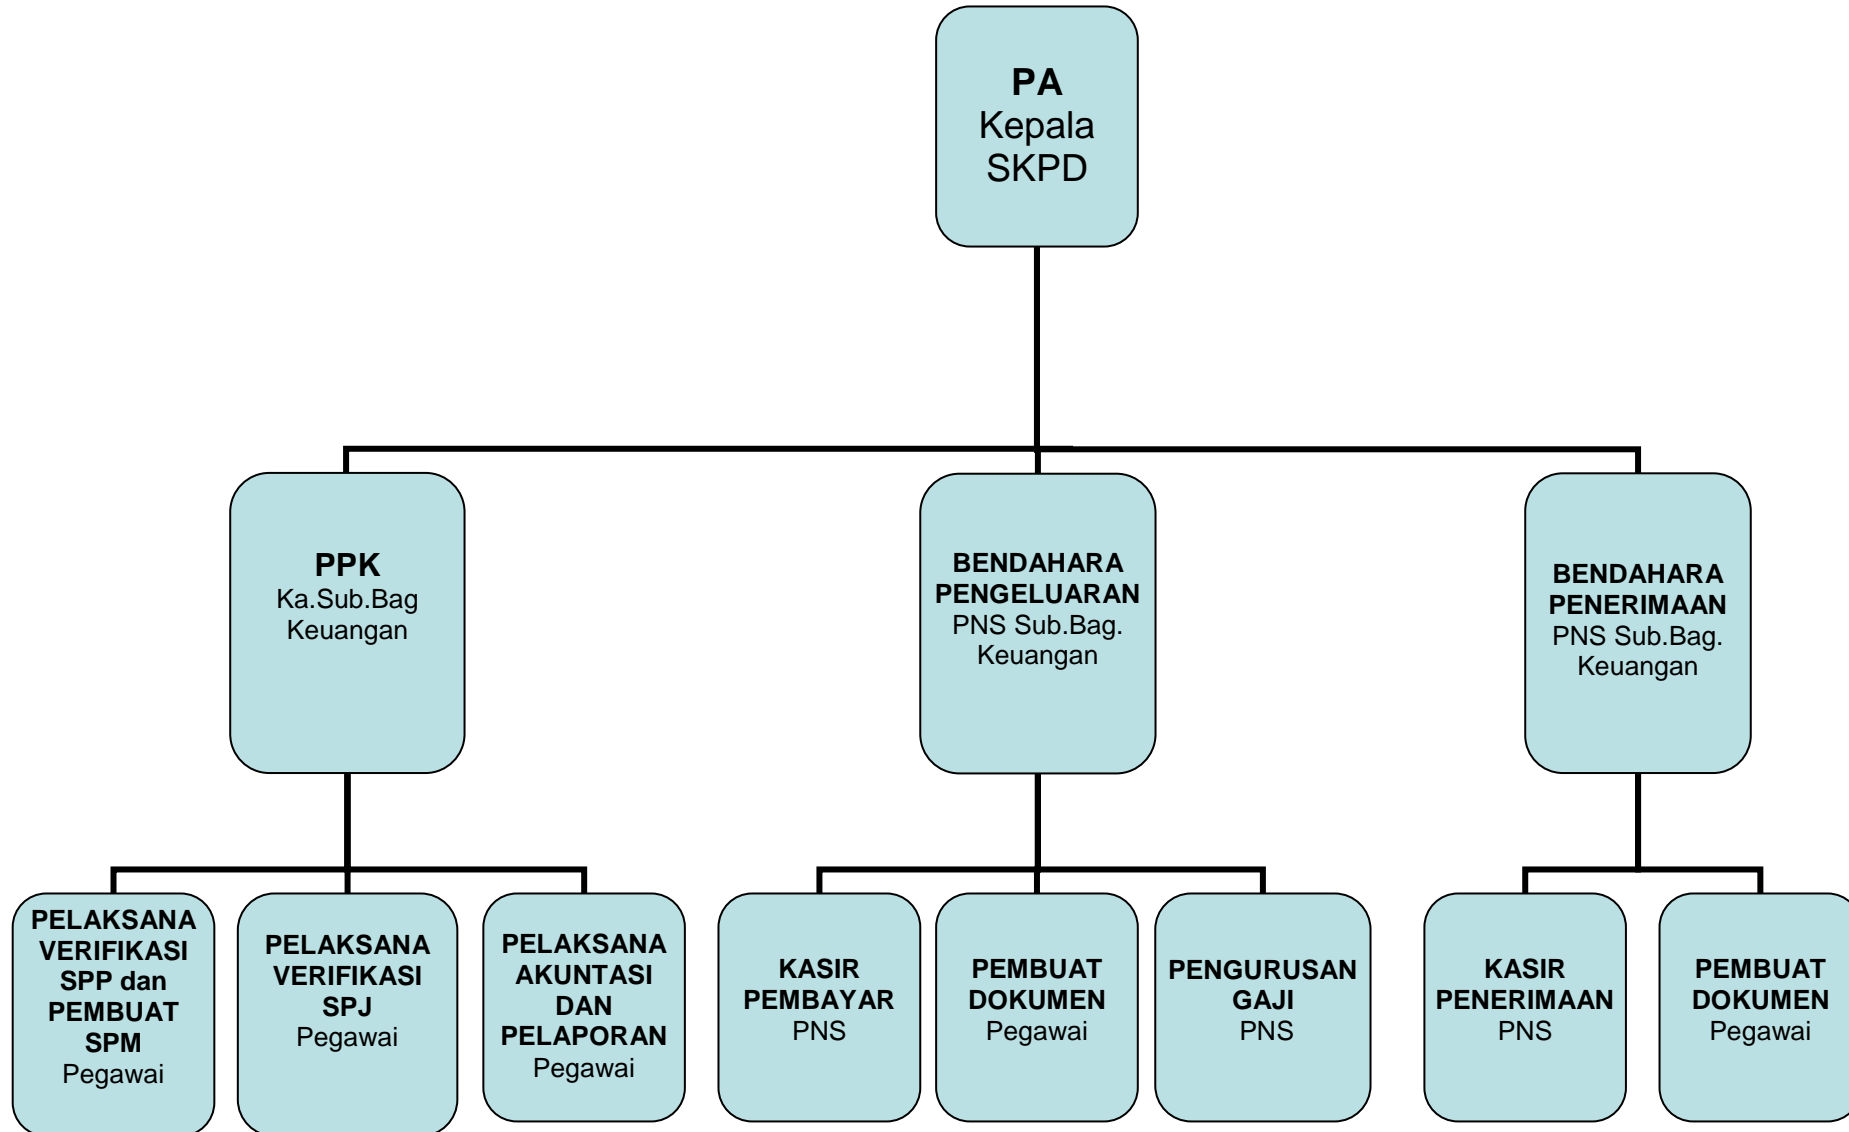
PA
Kepala
SKPD

PPK
Ka.Sub.Bag
Keuangan

BENDAHARA
PENGELUARAN
PNS Sub.Bag.
Keuangan

BENDAHARA
PENERIMAAN
PNS Sub.Bag.
Keuangan

PELAKSANA
VERIFIKASI
SPP dan
PEMBUAT
SPM
Pegawai

PELAKSANA
VERIFIKASI
SPJ
Pegawai

PELAKSANA
AKUNTASI
DAN
PELAPORAN
Pegawai

KASIR
PEMBAYAR
PNS

PEMBUAT
DOKUMEN
Pegawai

PENGURUSAN
GAJI
PNS

KASIR
PENERIMAAN
PNS

PEMBUAT
DOKUMEN
Pegawai